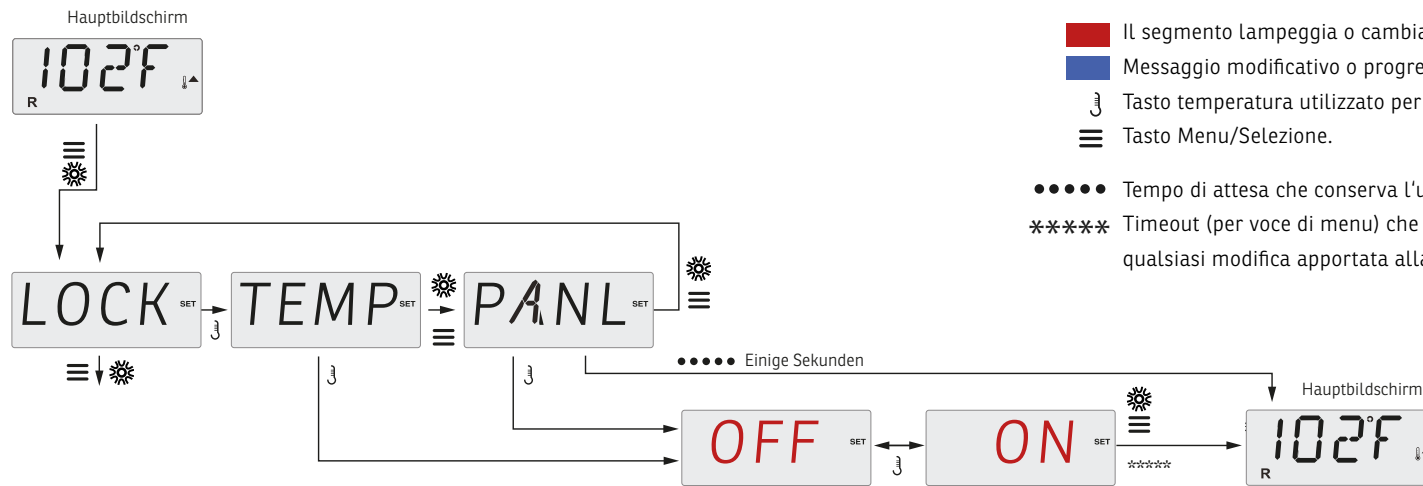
Hauptbildschirm

102°F

R

LOCK SET

TEMP SET

PANL SET

●●●●● Einige Sekunden

OFF SET

ON SET

*****

Hauptbildschirm

102°F

R

Il segmento lampeggia o cambia

Messaggio modificativo o progre

Tasto temperatura utilizzato per

Tasto Menu/Selezione.

●●●●● Tempo di attesa che conserva l'u

***** Timeout (per voce di menu) che qualsiasi modifica apportata alla